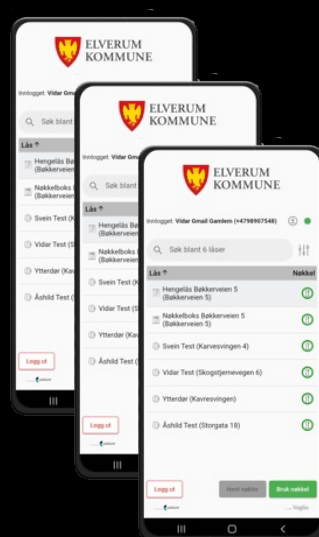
ELVERUM KOMMUNE

Innlogget: Vidar Gm

Søk blant

Lås

Hengelås Bø (Bøkkerveien

Nøkkelboks (Bøkkerveien

Svein Test (K

Vidar Test (S

Ytterdør (Kav

Åshild Test (

Logg ut

ELVERUM KOMMUNE

Innlogget: Vidar Gm

Søk blant

Lås

Hengelås B (Bøkkervei

Nøkkelboks (Bøkkervei

Svein Test (

Vidar Test (

Ytterdør (Ka

Åshild Test

Logg ut

ELVERUM KOMMUNE

Innlogget: Vidar Gmail Gamlem (+4798907548)

Søk blant 6 låser

Lås ↑

Nøkkel

Hengelås Bøkkerveien 5 (Bøkkerveien 5)

Nøkkelboks Bøkkerveien 5 (Bøkkerveien 5)

Svein Test (Karvesvingen 4)

Vidar Test (Skogstjernevegen 6)

Ytterdør (Kavresvingen)

Åshild Test (Storgata 18)

Logg ut

Hent nøkler

Bruk nøkkel